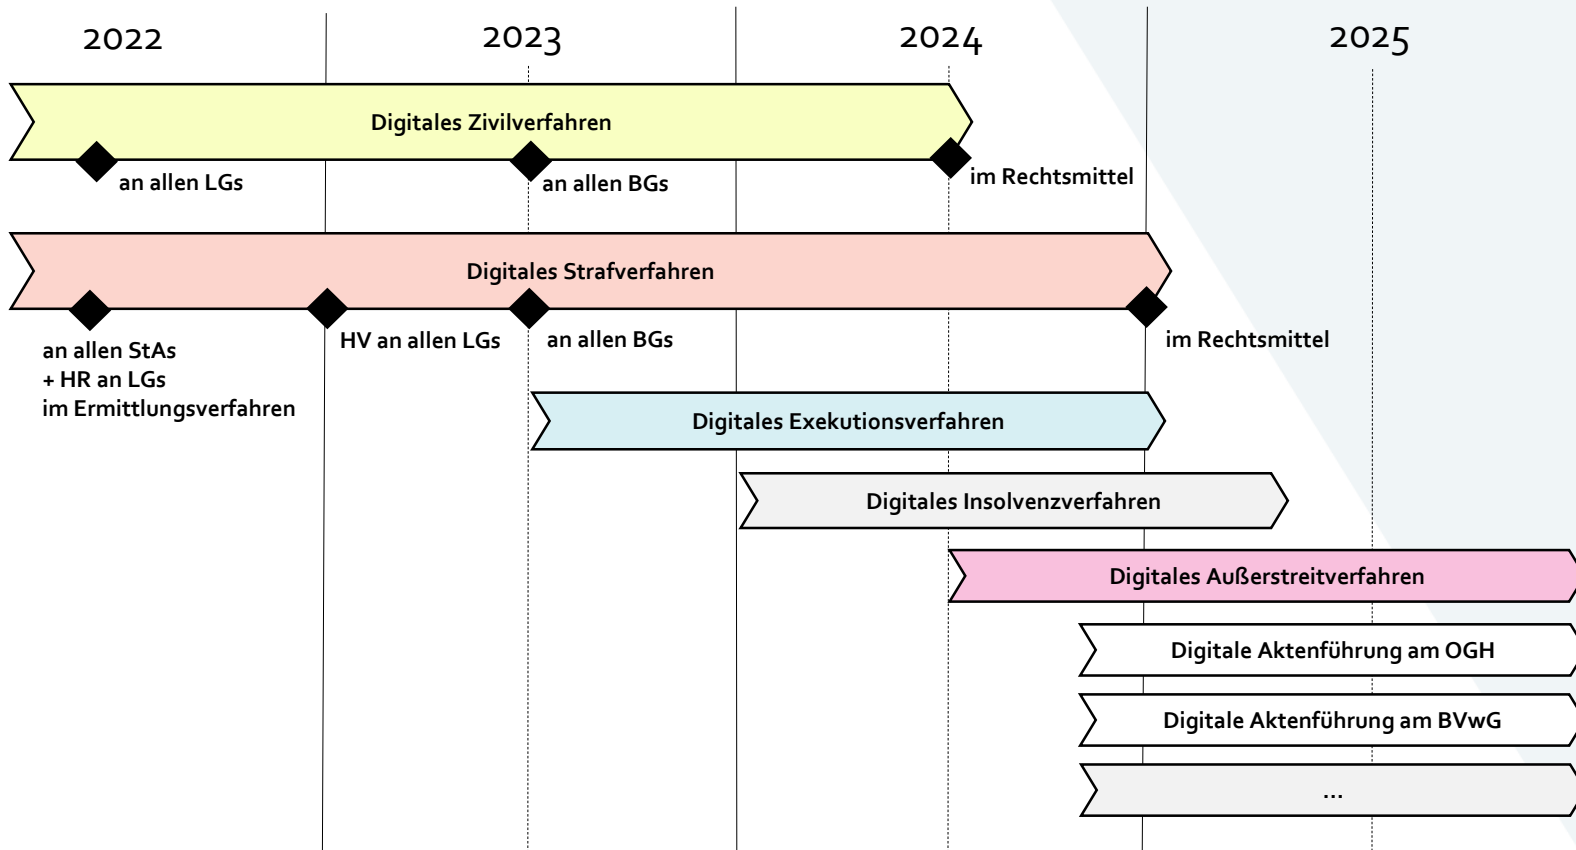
2022 2023 2024 2025

Digitales Zivilverfahren

an allen LGs

an allen BGs

im Rechtsmittel

Digitales Strafverfahren

an allen StAs
+ HR an LGs
im Ermittlungsverfahren

HV an allen LGs

an allen BGs

im Rechtsmittel

Digitales Exekutionsverfahren

Digitales Insolvenzverfahren

Digitales Außerstreitverfahren

Digitale Aktenführung am OGH

Digitale Aktenführung am BVwG

...